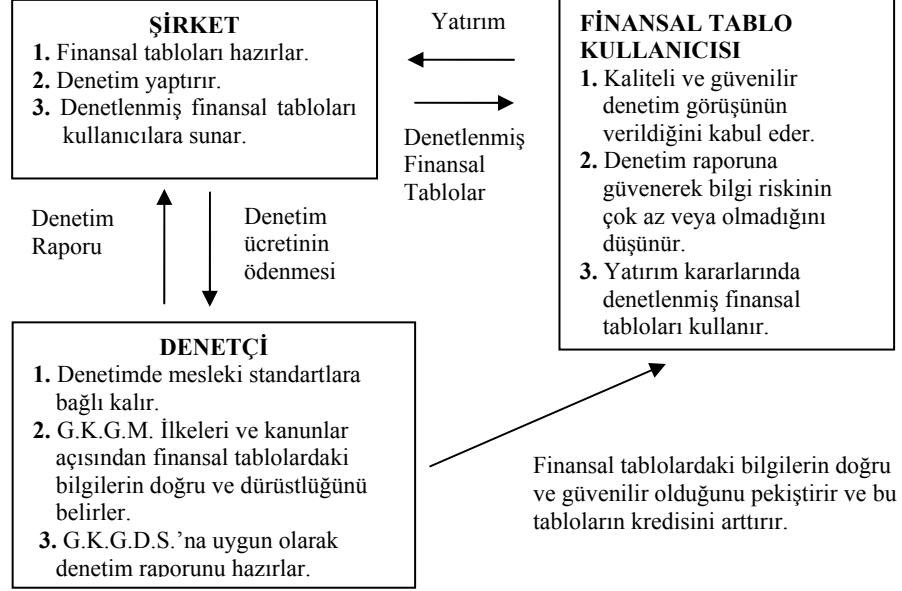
**ŞİRKET**
**1.** Finansal tabloları hazırlar.
**2.** Denetim yaptırır.
**3.** Denetlenmiş finansal tabloları kullanıcılara sunar.

Yatırım

Denetlenmiş Finansal Tablolar

**FİNANSAL TABLO KULLANICISI**
**1.** Kaliteli ve güvenilir denetim görüşünün verildiğini kabul eder.
**2.** Denetim raporuna güvenerek bilgi riskinin çok az veya olmadığını düşünür.
**3.** Yatırım kararlarında denetlenmiş finansal tabloları kullanır.

Denetim Raporu

Denetim ücretinin ödenmesi

**DENETÇİ**
**1.** Denetimde mesleki standartlara bağlı kalır.
**2.** G.K.G.M. İlkeleri ve kanunlar açısından finansal tablolardaki bilgilerin doğru ve dürüstlüğünü belirler.
**3.** G.K.G.D.S.'na uygun olarak denetim raporunu hazırlar.

Finansal tablolardaki bilgilerin doğru ve güvenilir olduğunu pekiştirir ve bu tabloların kredisini arttırır.